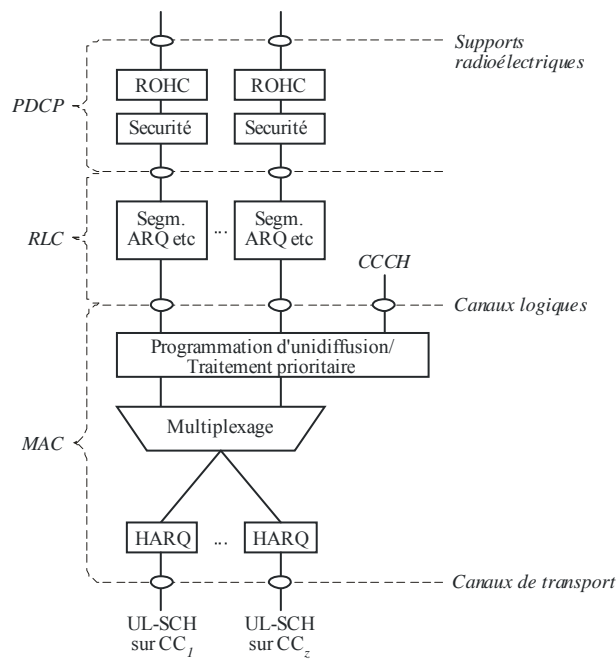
Supports radioélectriques

PDCP

ROHC

ROHC

Securité

Securité

RLC

Segm. ARQ etc

...

Segm. ARQ etc

CCCH

Canaux logiques

Programmation d'unidiffusion/ Traitement prioritaire

MAC

Multiplexage

HARQ

...

HARQ

Canaux de transport

UL-SCH sur CC$_1$

UL-SCH sur CC$_z$